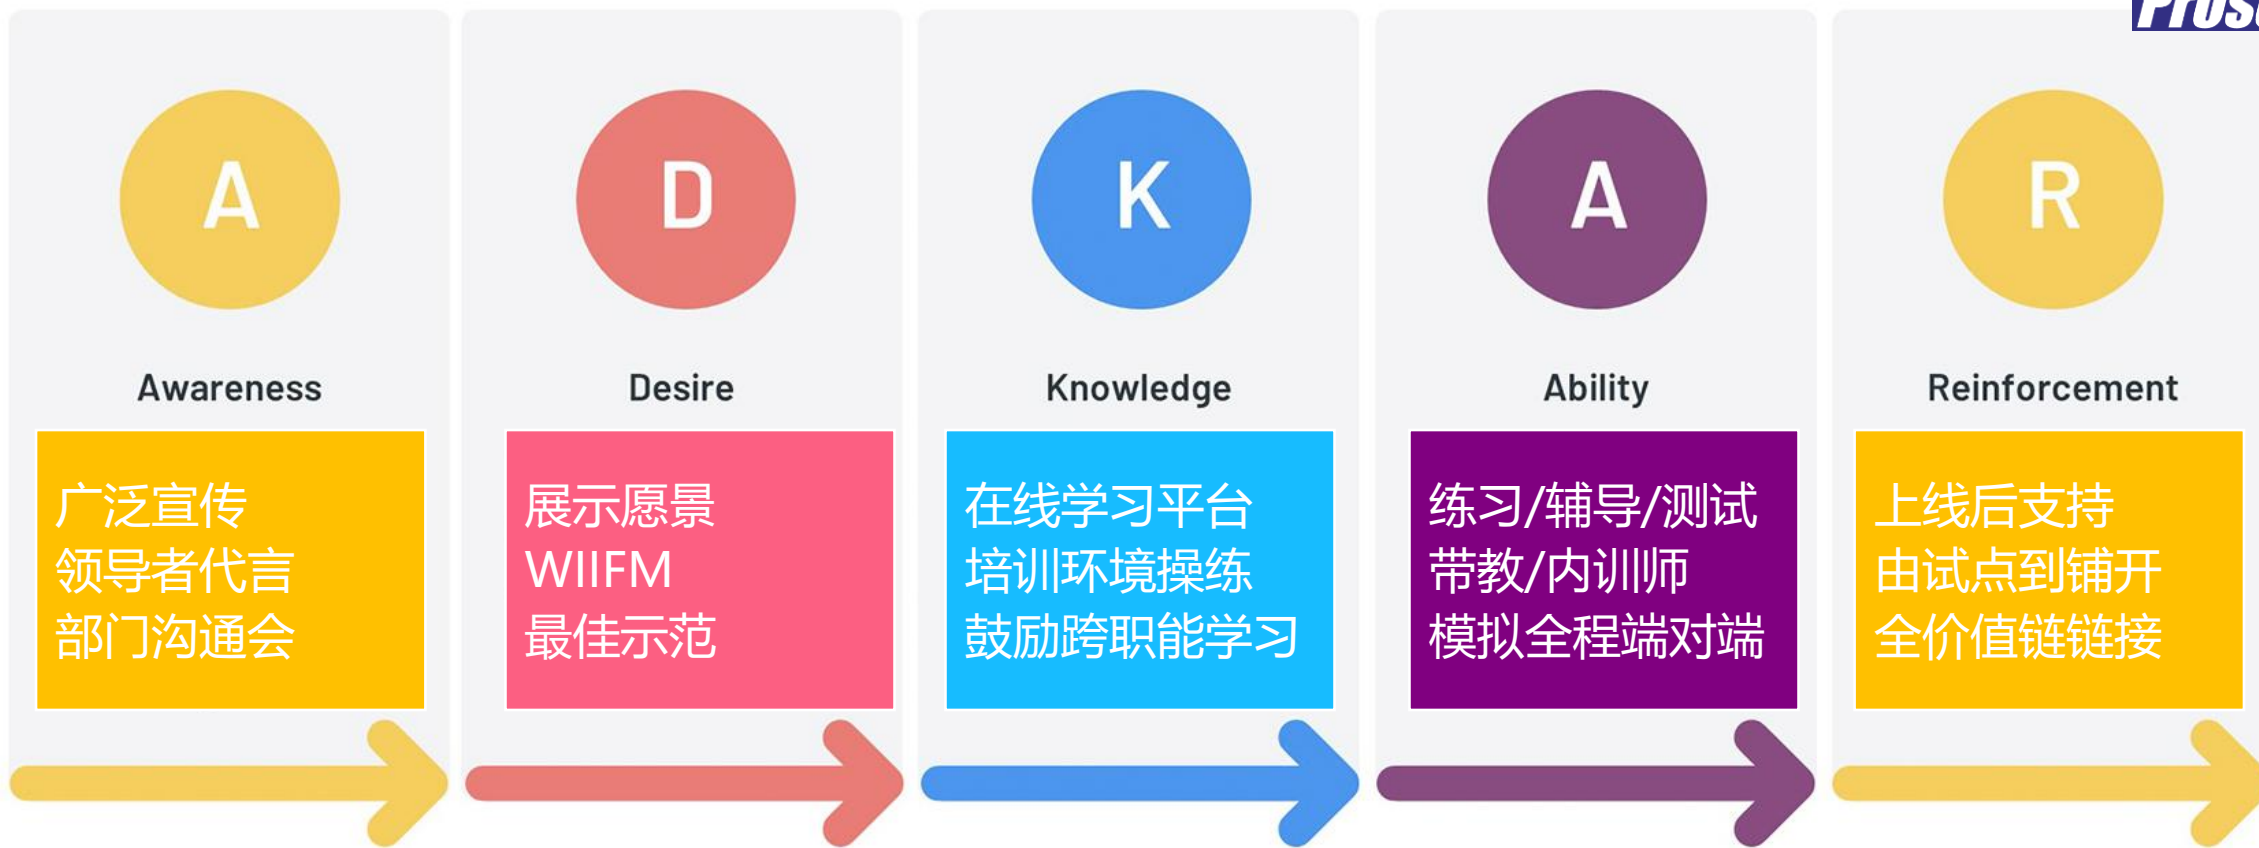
Pros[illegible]

A
Awareness
广泛宣传
领导者代言
部门沟通会

D
Desire
展示愿景
WIIFM
最佳示范

K
Knowledge
在线学习平台
培训环境操练
鼓励跨职能学习

A
Ability
练习/辅导/测试
带教/内训师
模拟全程端对端

R
Reinforcement
上线后支持
由试点到铺开
全价值链链接